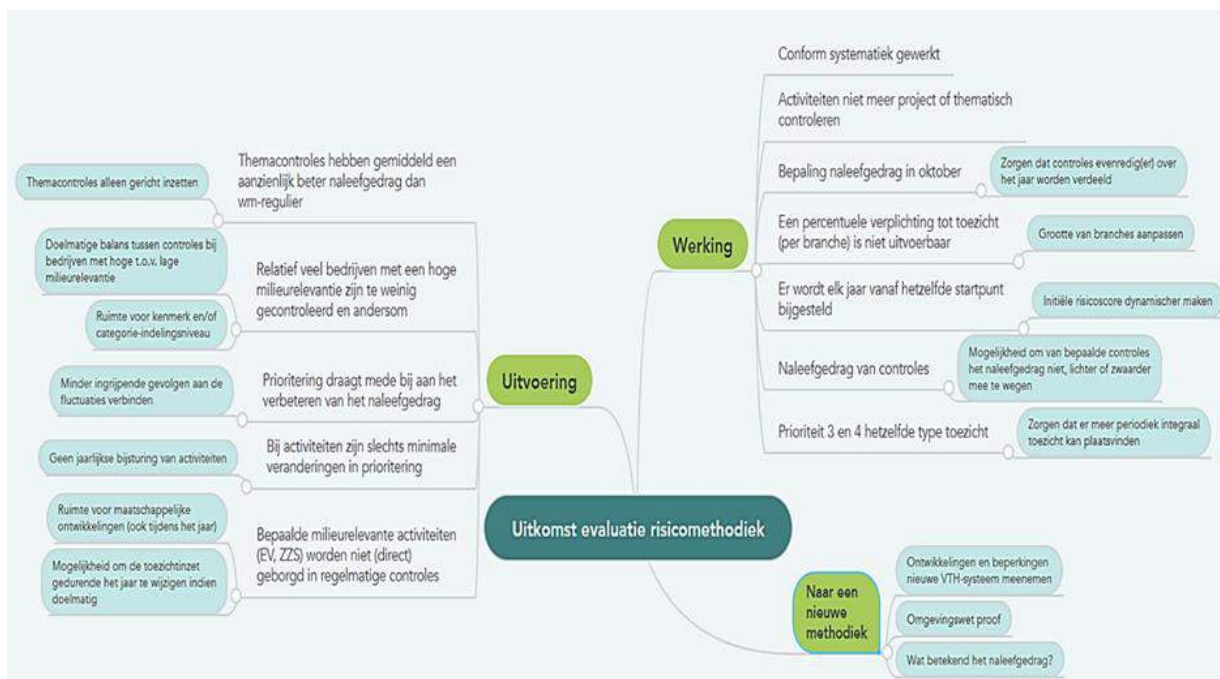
Uitkomst evaluatie risicomethodiek

Uitvoering

Themacontroles hebben gemiddeld een aanzienlijk beter naleefgedrag dan wm-regulier

Themacontroles alleen gericht inzetten

Relatief veel bedrijven met een hoge milieurelevantie zijn te weinig gecontroleerd en andersom

Doelmatige balans tussen controles bij bedrijven met hoge t.o.v. lage milieurelevantie

Ruimte voor kenmerk en/of categorie-indelingsniveau

Prioritering draagt mede bij aan het verbeteren van het naleefgedrag

Minder ingrijpende gevolgen aan de fluctuaties verbinden

Bij activiteiten zijn slechts minimale veranderingen in prioritering

Geen jaarlijkse bijsturing van activiteiten

Bepaalde milieurelevante activiteiten (EV, ZZS) worden niet (direct) geborgd in regelmatige controles

Ruimte voor maatschappelijke ontwikkelingen (ook tijdens het jaar)

Mogelijkheid om de toezichtinzet gedurende het jaar te wijzigen indien doelmatig

Werking

Conform systematiek gewerkt

Activiteiten niet meer project of thematisch controleren

Bepaling naleefgedrag in oktober

Zorgen dat controles evenredig(er) over het jaar worden verdeeld

Een percentuele verplichting tot toezicht (per branche) is niet uitvoerbaar

Grootte van branches aanpassen

Er wordt elk jaar vanaf hetzelfde startpunt bijgesteld

Initiële risicoscore dynamischer maken

Naleefgedrag van controles

Mogelijkheid om van bepaalde controles het naleefgedrag niet, lichter of zwaarder mee te wegen

Prioriteit 3 en 4 hetzelfde type toezicht

Zorgen dat er meer periodiek integraal toezicht kan plaatsvinden

Naar een nieuwe methodiek

Ontwikkelingen en beperkingen nieuwe VTH-systeem meenemen

Omgevingswet proof

Wat betekend het naleefgedrag?